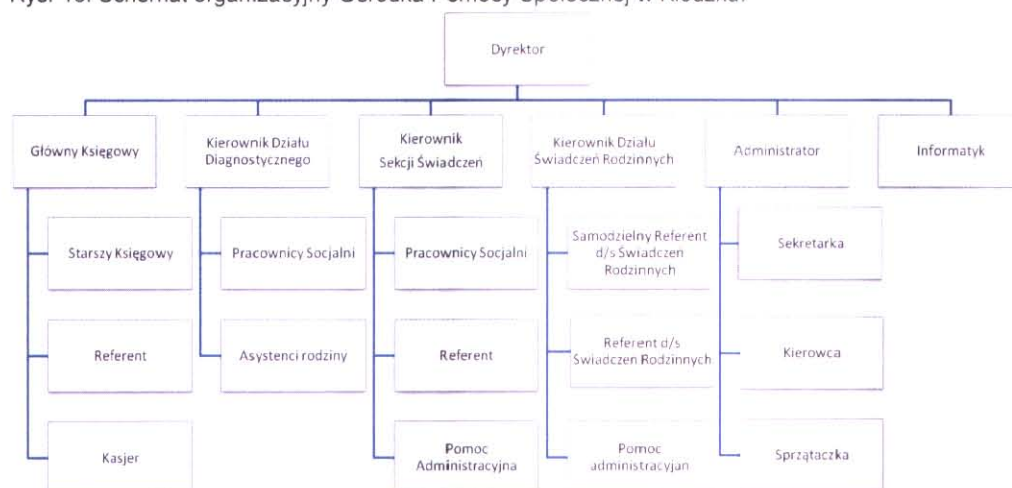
Ryc. 10. Schemat organizacyjny Ośrodka Pomocy Społecznej w Kłodzku.

Dyrektor

Główny Księgowy

Starszy Księgowy

Referent

Kasjer

Kierownik Działu Diagnostycznego

Pracownicy Socjalni

Asystenci rodziny

Kierownik Sekcji Świadczeń

Pracownicy Socjalni

Referent

Pomoc Administracyjna

Kierownik Działu Świadczeń Rodzinnych

Samodzielny Referent d/s Świadczeń Rodzinnych

Referent d/s Świadczeń Rodzinnych

Pomoc administracyjan

Administrator

Sekretarka

Kierowca

Sprzątaczka

Informatyk